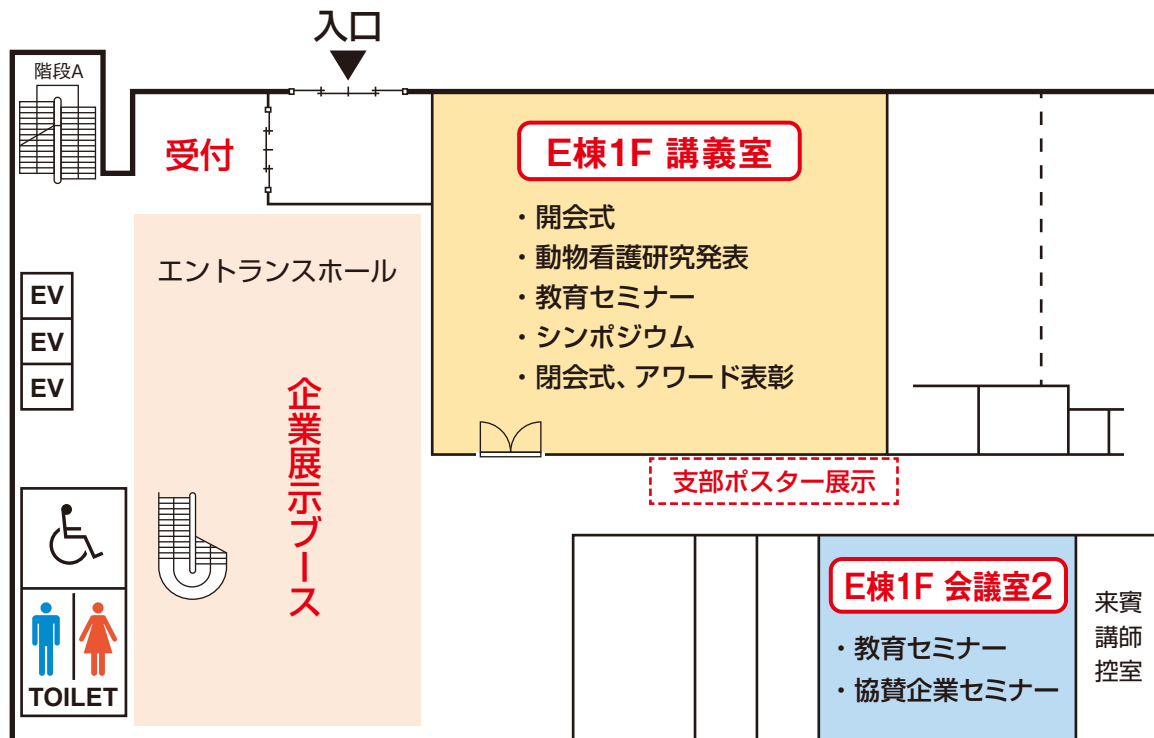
入口

階段A

受付

E棟1F 講義室

・開会式
・動物看護研究発表
・教育セミナー
・シンポジウム
・閉会式、アワード表彰

エントランスホール

EV
EV
EV

企業展示ブース

支部ポスター展示

E棟1F 会議室2

・教育セミナー
・協賛企業セミナー

来賓講師控室

TOILET